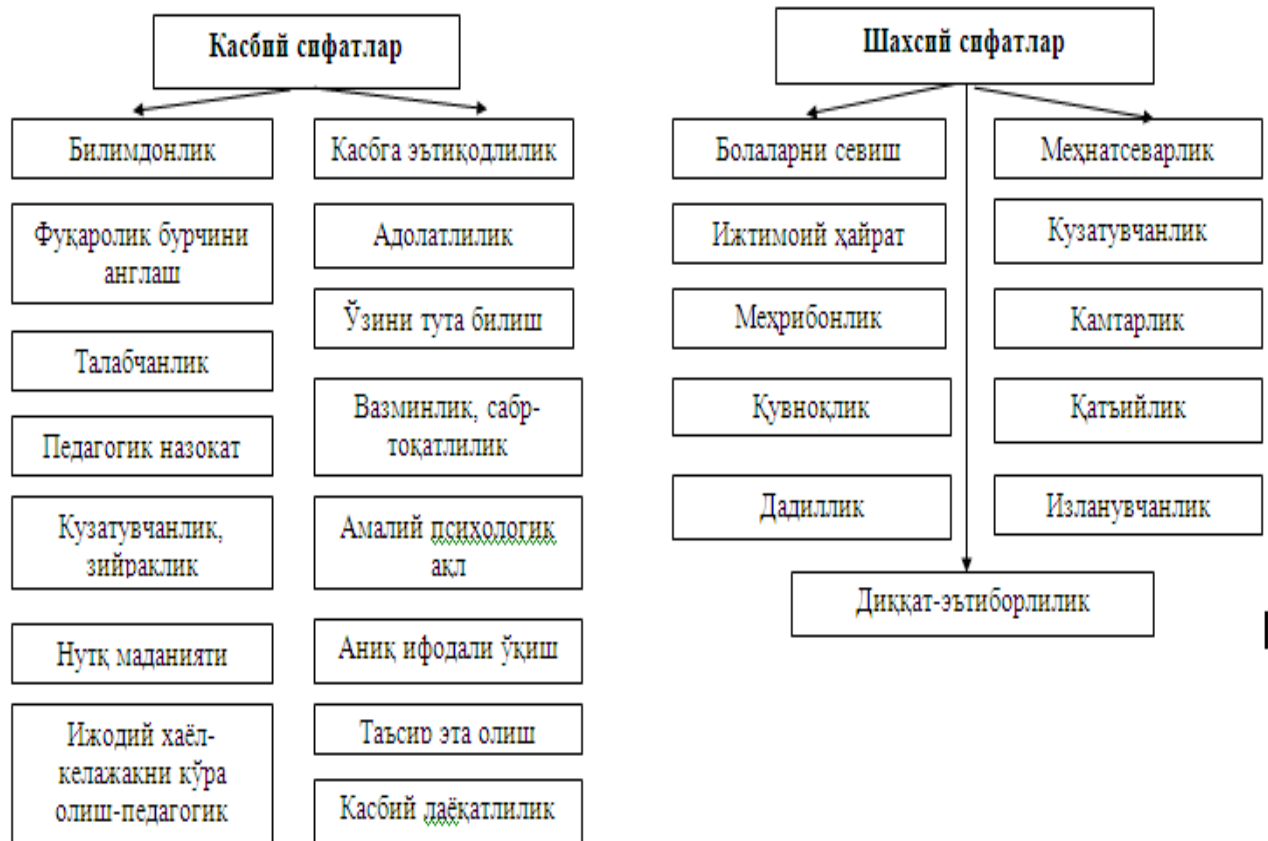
Касбий сифатлар

Билимдонлик

Фуқаролик бурчини англаш

Талабчанлик

Педагогик назокат

Кузатувчанлик, зийраклик

Нутқ маданияти

Ижодий хаёл-келажакни кўра олиш-педагогик

Касбга эътиқодлилик

Адолатлилик

Ўзини тута билиш

Вазминлик, сабр-тоқатлилик

Амалий психологик ақл

Аниқ ифодали ўқиш

Таъсир эта олиш

Касбий лаёқатлилик

Шахсий сифатлар

Болаларни севиш

Ижтимоий ҳайрат

Меҳрибонлик

Қувноқлик

Дадиллик

Меҳнатсеварлик

Кузатувчанлик

Камтарлик

Қатъийлик

Изланувчанлик

Диққат-эътиборлилик